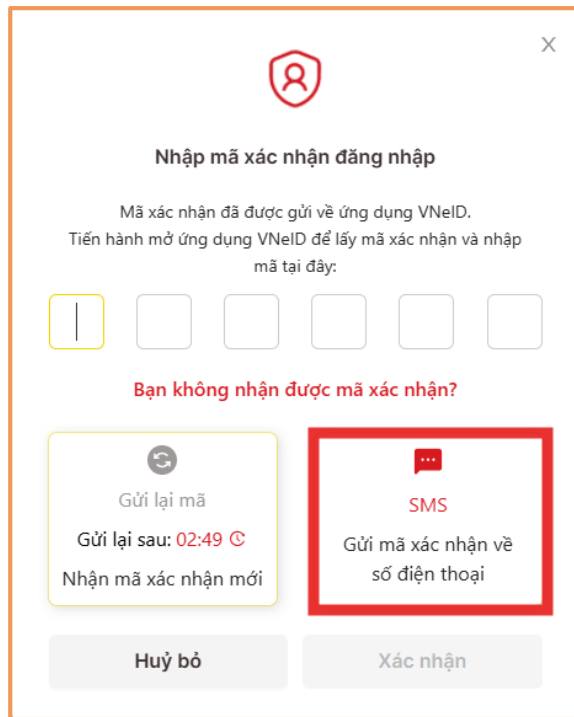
X

Nhập mã xác nhận đăng nhập

Mã xác nhận đã được gửi về ứng dụng VNeID. Tiến hành mở ứng dụng VNeID để lấy mã xác nhận và nhập mã tại đây:

Bạn không nhận được mã xác nhận?

Gửi lại mã

Gửi lại sau: 02:49

Nhận mã xác nhận mới

SMS

Gửi mã xác nhận về số điện thoại

Huỷ bỏ

Xác nhận